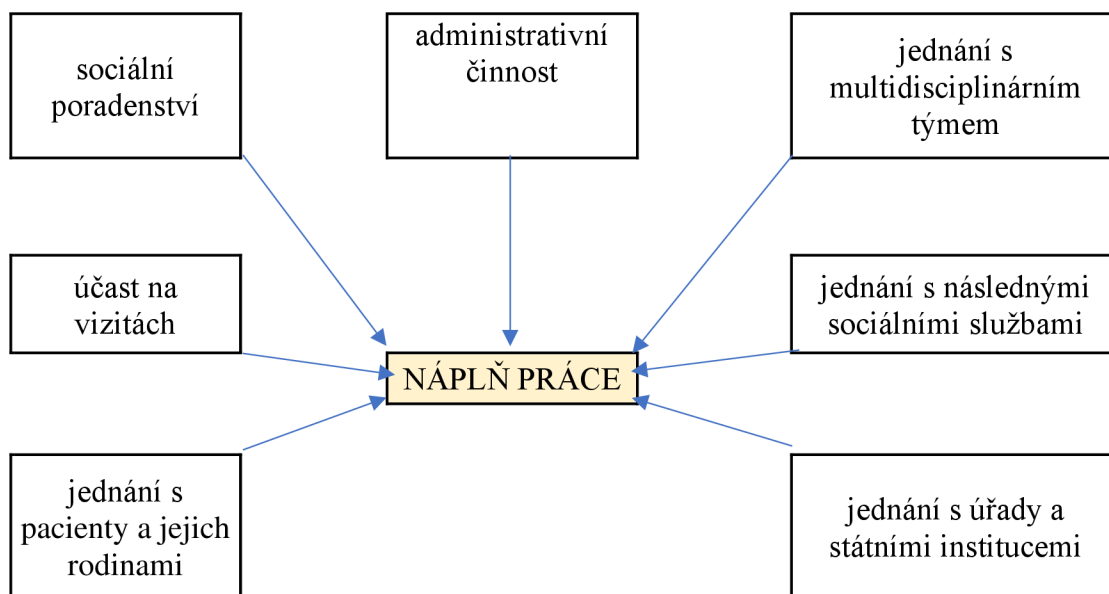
sociální poradenství

administrativní činnost

jednání s multidisciplinárním týmem

účast na vizitách

NÁPLŇ PRÁCE

jednání s následnými sociálními službami

jednání s pacienty a jejich rodinami

jednání s úřady a státními institucemi